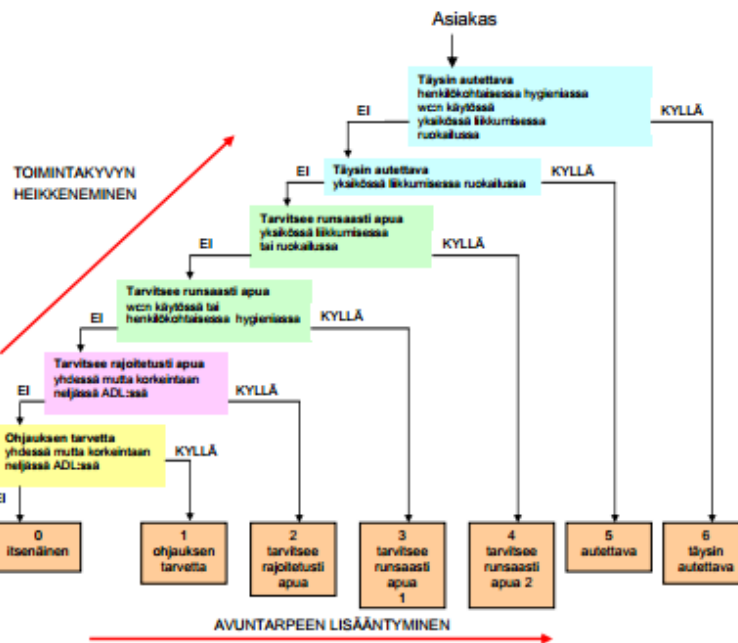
Asiakas

Täysin autettava henkilökohtaisessa hygieniassa wc:n käytössä yksikössä liikkumisessa ruokailussa

EI

KYLLÄ

TOIMINTAKYVYN HEIKKENEMINEN

EI

Täysin autettava yksikössä liikkumisessa ruokailussa

KYLLÄ

EI

Tarvitsee runsaasti apua yksikössä liikkumisessa tai ruokailussa

KYLLÄ

EI

Tarvitsee runsaasti apua wc:n käytössä tai henkilökohtaisessa hygieniassa

KYLLÄ

EI

Tarvitsee rajoitetusti apua yhdessä mutta korkeintaan neljässä ADL:ssä

KYLLÄ

EI

Ohjauksen tarvetta yhdessä mutta korkeintaan neljässä ADL:ssä

KYLLÄ

EI

0 itsenäinen

1 ohjauksen tarvetta

2 tarvitsee rajoitetusti apua

3 tarvitsee runsaasti apua 1

4 tarvitsee runsaasti apua 2

5 autettava

6 täysin autettava

AVUNTARPEEN LISÄÄNTYMINEN